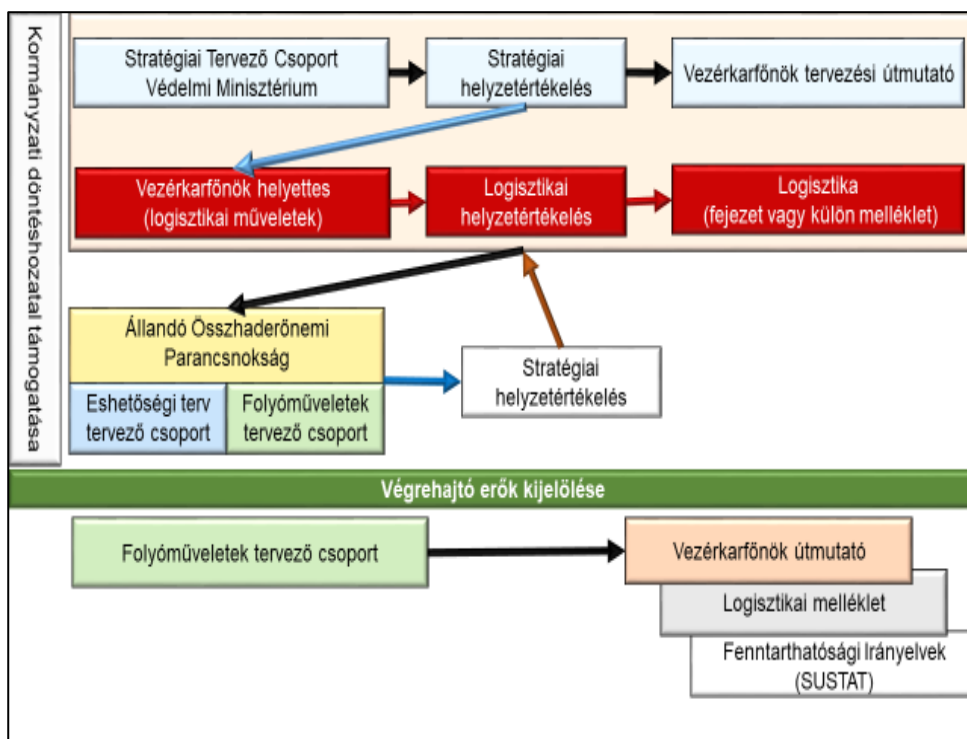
Kormányzati döntéshozatal támogatása

Stratégiai Tervező Csoport Védelmi Minisztérium

Stratégiai helyzetértékelés

Vezérkarfőnök tervezési útmutató

Vezérkarfőnök helyettes (logisztikai műveletek)

Logisztikai helyzetértékelés

Logisztika (fejezet vagy külön melléklet)

Állandó Összhaderőnemi Parancsnokság

Eshetőségi terv tervező csoport

Folyóműveletek tervező csoport

Stratégiai helyzetértékelés

Végrehajtó erők kijelölése

Folyóműveletek tervező csoport

Vezérkarfőnök útmutató

Logisztikai melléklet

Fenntarthatósági Irányelvek (SUSTAT)